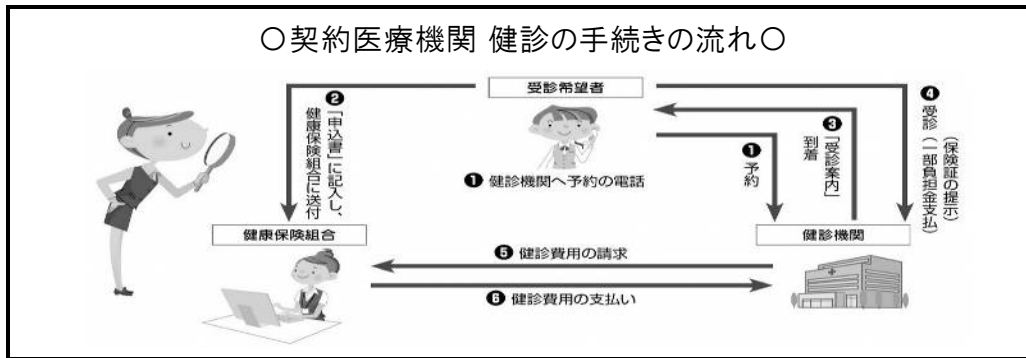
○契約医療機関 健診の手続きの流れ○

受診希望者

❷ 「申込書」に記入し、健康保険組合に送付

❶ 健診機関へ予約の電話

❶ 予約

❸ 「受診案内」到着

❹ 受診（保険証の提示）（一部負担金支払）

健康保険組合

健診機関

❺ 健診費用の請求

❻ 健診費用の支払い